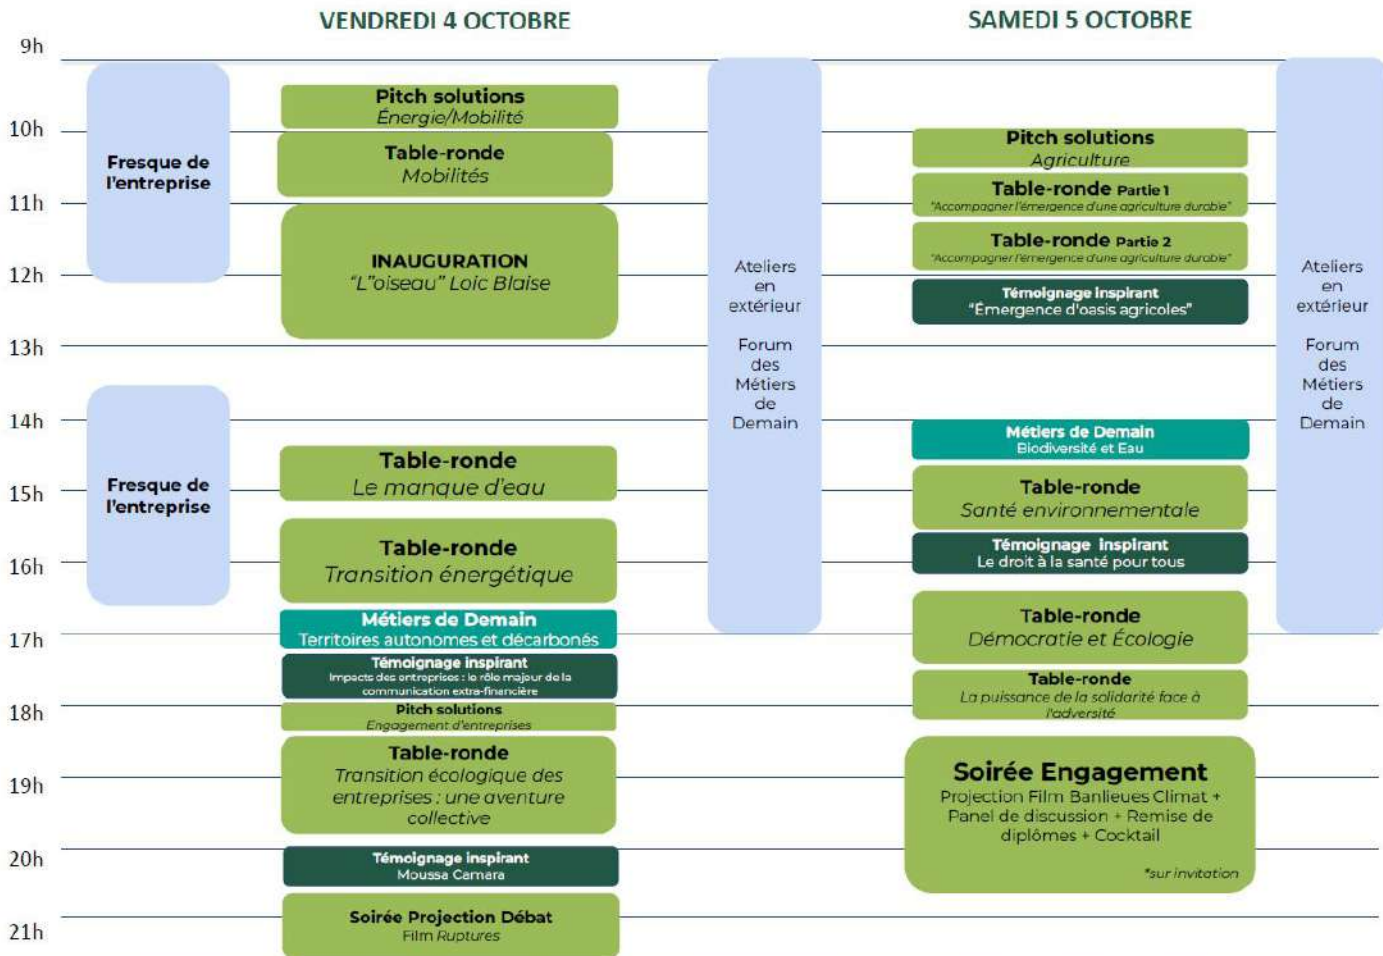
VENDREDI 4 OCTOBRE

SAMEDI 5 OCTOBRE

9h
10h
11h
12h
13h
14h
15h
16h
17h
18h
19h
20h
21h

Fresque de l'entreprise

Pitch solutions
Énergie/Mobilité

Table-ronde
Mobilités

INAUGURATION
"L'oiseau" Loïc Blaise

Fresque de l'entreprise

Table-ronde
Le manque d'eau

Table-ronde
Transition énergétique

Métiers de Demain
Territoires autonomes et décarbonés

Témoignage inspirant
Impacts des entreprises : le rôle majeur de la communication extra-financière

Pitch solutions
Engagement d'entreprises

Table-ronde
Transition écologique des entreprises : une aventure collective

Témoignage inspirant
Moussa Camara

Soirée Projection Débat
Film Ruptures

Ateliers en extérieur

Forum des Métiers de Demain

Pitch solutions
Agriculture

Table-ronde Partie 1
"Accompagner l'émergence d'une agriculture durable"

Table-ronde Partie 2
"Accompagner l'émergence d'une agriculture durable"

Témoignage inspirant
"Émergence d'oasis agricoles"

Métiers de Demain
Biodiversité et Eau

Table-ronde
Santé environnementale

Témoignage inspirant
Le droit à la santé pour tous

Table-ronde
Démocratie et Écologie

Table-ronde
La puissance de la solidarité face à l'adversité

Soirée Engagement
Projection Film Banlieues Climat + Panel de discussion + Remise de diplômes + Cocktail

*sur invitation

Ateliers en extérieur

Forum des Métiers de Demain